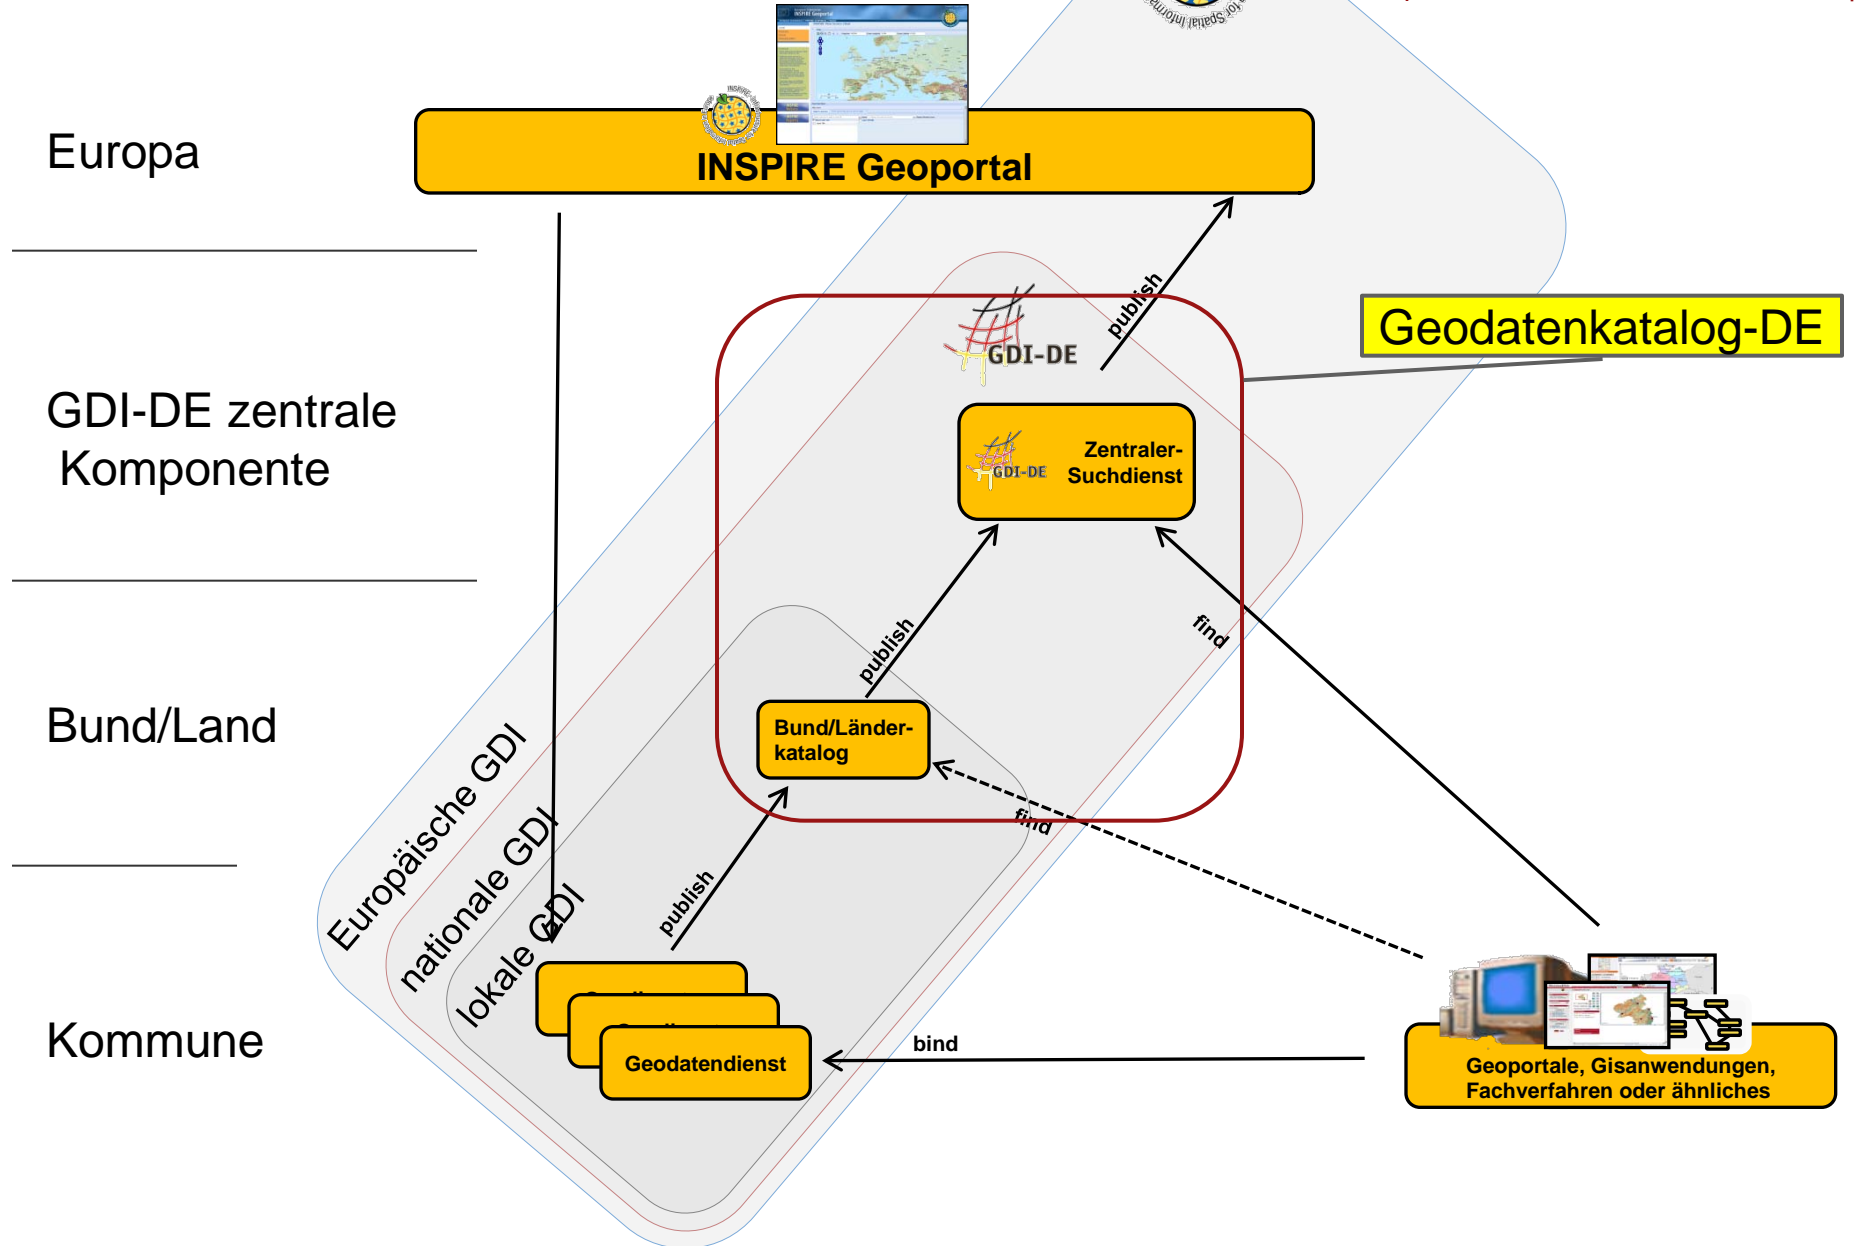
Europa

INSPIRE Geoportal

GDI-DE zentrale Komponente

Geodatenkatalog-DE

GDI-DE

publish

Zentraler-Suchdienst

GDI-DE

find

publish

Bund/Land

Bund/Länder-katalog

find

Europäische GDI

nationale GDI

lokale GDI

publish

Kommune

Geodatendienst

bind

Geoportale, Gisanwendungen, Fachverfahren oder ähnliches